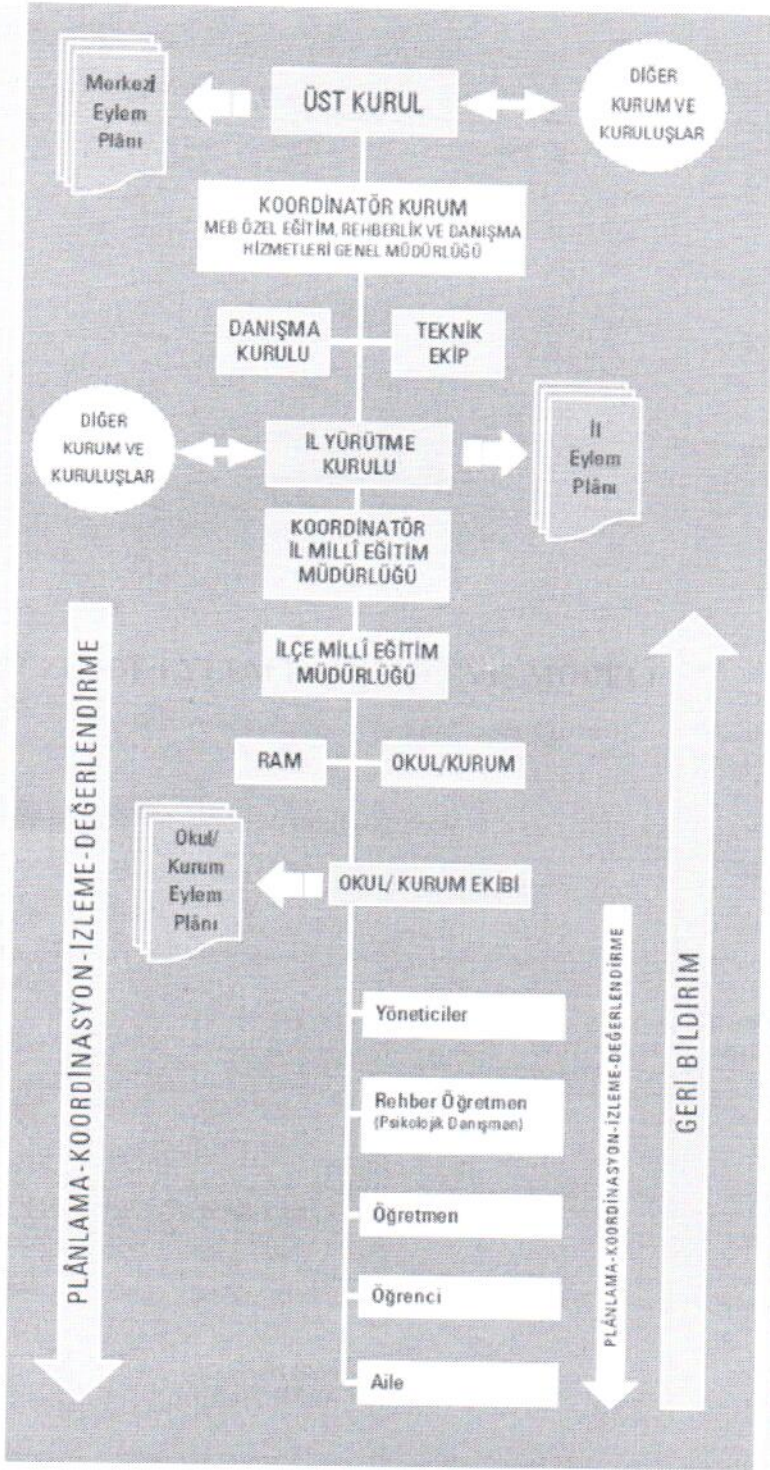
Merkezi Eylem Plânı

ÜST KURUL

DİĞER KURUM VE KURULUŞLAR

KOORDİNATÖR KURUM
MEB ÖZEL EĞİTİM, REHBERLİK VE DANIŞMA HİZMETLERİ GENEL MÜDÜRLÜĞÜ

DANIŞMA KURULU

TEKNİK EKİP

DİĞER KURUM VE KURULUŞLAR

İL YÜRÜTME KURULU

İl Eylem Plânı

KOORDİNATÖR İL MİLLÎ EĞİTİM MÜDÜRLÜĞÜ

İLÇE MİLLÎ EĞİTİM MÜDÜRLÜĞÜ

RAM

OKUL/KURUM

Okul/ Kurum Eylem Plânı

OKUL/ KURUM EKİBİ

Yöneticiler

Rehber Öğretmen (Psikolojik Danışman)

Öğretmen

Öğrenci

Aile

PLÂNLAMA-KOORDİNASYON-İZLEME-DEĞERLENDİRME

PLÂNLAMA-KOORDİNASYON-İZLEME-DEĞERLENDİRME

GERİ BİLDİRİM